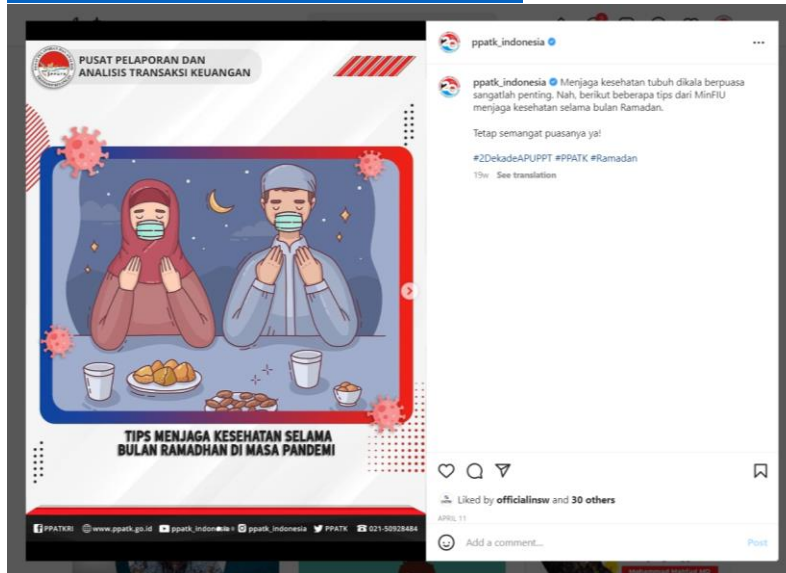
PUSAT PELAPORAN DAN ANALISIS TRANSAKSI KEUANGAN

TIPS MENJAGA KESEHATAN SELAMA BULAN RAMADHAN DI MASA PANDEMI

PPATKRI www.ppatk.go.id ppatk_indonesia ppatk_indonesia PPATK 021-50928484

ppatk_indonesia

ppatk_indonesia Menjaga kesehatan tubuh dikala berpuasa sangatlah penting. Nah, berikut beberapa tips dari MinFIU menjaga kesehatan selama bulan Ramadan.

Tetap semangat puasanya ya!

#2DekadeAPUPPT #PPATK #Ramadan

19w See translation

Liked by officialinsw and 30 others

APRIL 11

Add a comment...

Post